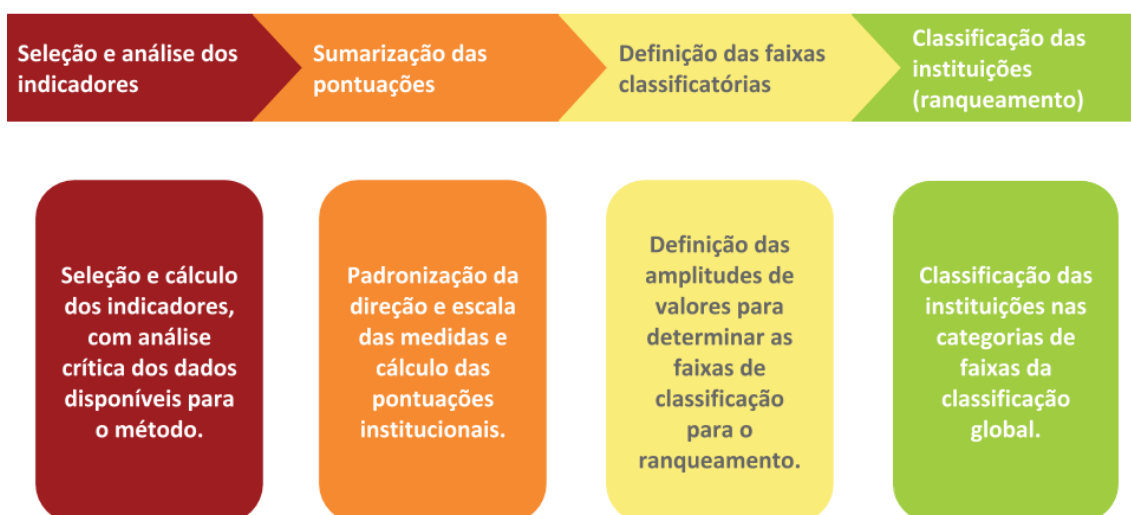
Seleção e análise dos indicadores

Sumarização das pontuações

Definição das faixas classificatórias

Classificação das instituições (ranqueamento)

Seleção e cálculo dos indicadores, com análise crítica dos dados disponíveis para o método.

Padronização da direção e escala das medidas e cálculo das pontuações institucionais.

Definição das amplitudes de valores para determinar as faixas de classificação para o ranqueamento.

Classificação das instituições nas categorias de faixas da classificação global.